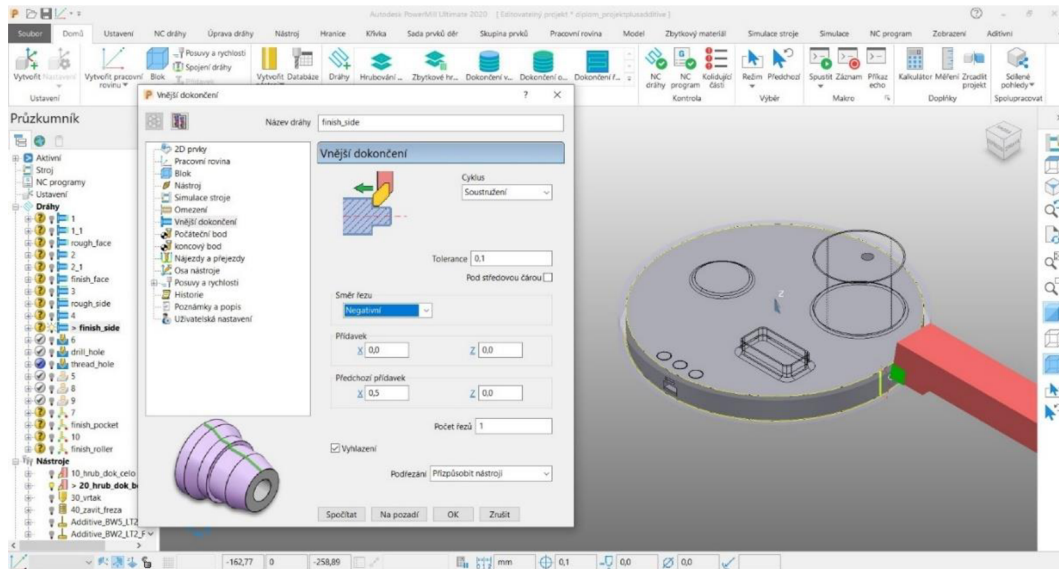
Autodesk PowerMill Ultimate 2020 [Editovatelný projekt * diplom_projekt\plusaditive]

Soubor Domů Ustavení NC dráhy Úprava dráhy Nástroj Hranice Křivka Sada prvků děr Skupina prvků Pracovní rovina Model Zbytkový materiál Simulace stroje Simulace NC program Zobrazení Aditivní

Vytvořit Nastavení Vytvořit pracovní rovinu Blok Posuvy a rychlosti Spojení dráhy Vytvořit Databáze Dráhy Hrubování ... Zbytkové hr... Dokončení v... Dokončení o... Dokončení ř... NC dráhy NC program Kolidující části Režim Předchozí Spustit Záznam Příkaz echo Kalkulátor Měření Zrcadlit projekt Sdílené pohledy

Ustavení Kontrola Výběr Makro Doplňky Spolupracovat

Průzkumník

Aktivní
Stroj
NC programy
Ustavení
Dráhy
1
1_1
rough_face
2
2_1
finish_face
3
rough_side
4
> finish_side
6
drill_hole
thread_hole
5
8
9
7
finish_pocket
10
finish_roller
Nástroje
10_hrub_dok_celo
> 20_hrub_dok_b
30_vrtak
40_zavit_freza
Additive_BW5_LT2
Additive_BW2_LT2_F

Vnější dokončení ? ×

Název dráhy finish_side

2D prvky
Pracovní rovina
Blok
Nástroj
Simulace stroje
Omezení
Vnější dokončení
Počáteční bod
koncový bod
Nájezdy a přejezdy
Osa nástroje
Posuvy a rychlosti
Historie
Poznámky a popis
Uživatelská nastavení

Vnější dokončení

Cyklus
Soustružení

Tolerance 0,1
Pod středovou čárou

Směr řezu
Negativní

Přídavek
X 0,0 Z 0,0

Předchozí přídavek
X 0,5 Z 0,0

Počet řezů 1

Vyhlazení

Podřezání Přizpůsobit nástroji

Spočítat Na pozadí OK Zrušit

-162,77 0 -258,89 mm 0,1 0,0 0,0